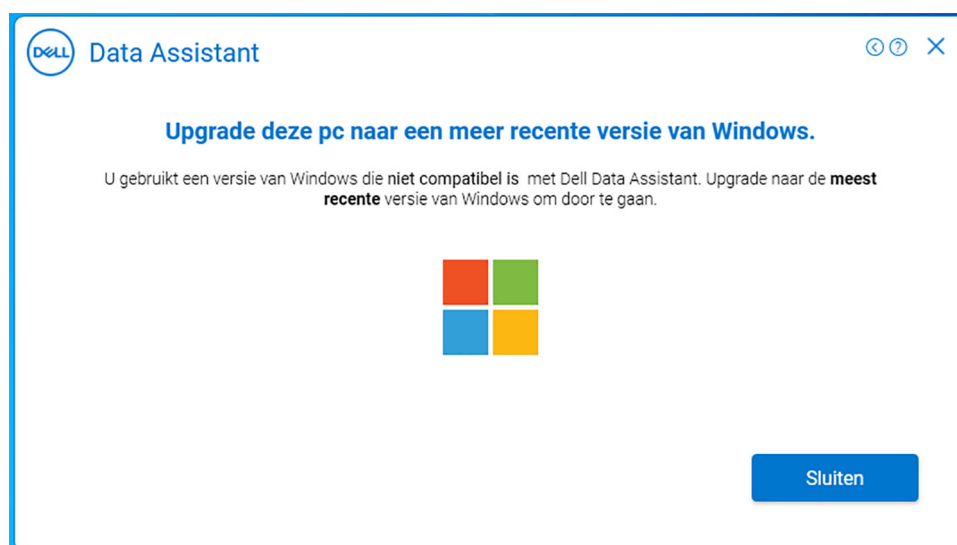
DELL Data Assistant

Upgrade deze pc naar een meer recente versie van Windows.

U gebruikt een versie van Windows die niet compatibel is met Dell Data Assistant. Upgrade naar de meest recente versie van Windows om door te gaan.

Sluiten